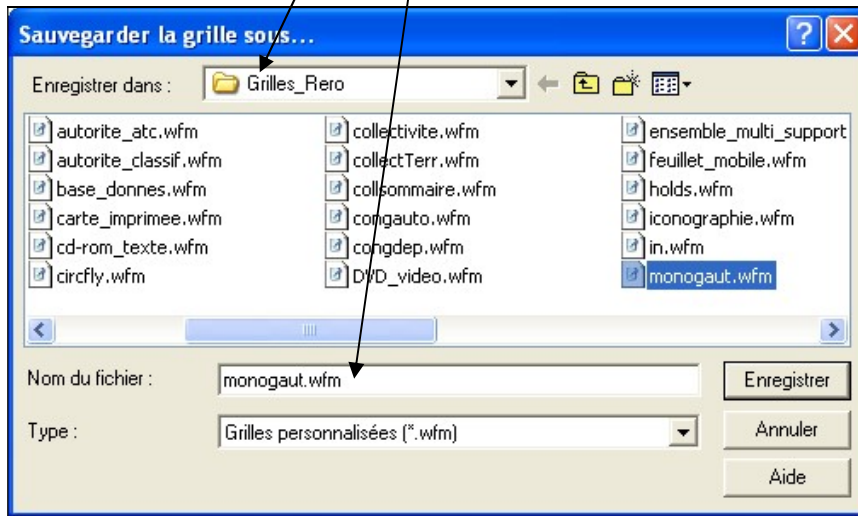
Sauvegarder la grille sous...

Enregistrer dans : Grilles_Rero

autorite_atc.wfm
autorite_classif.wfm
base_donnes.wfm
carte_imprimee.wfm
cd-rom_texte.wfm
circfly.wfm

collectivite.wfm
collectTerr.wfm
collsommaire.wfm
congauto.wfm
congdep.wfm
DVD_video.wfm

ensemble_multi_support
feuillet_mobile.wfm
holds.wfm
iconographie.wfm
in.wfm
monogaut.wfm

Nom du fichier : monogaut.wfm
Enregistrer

Type : Grilles personnalisées (*.wfm)
Annuler

Aide